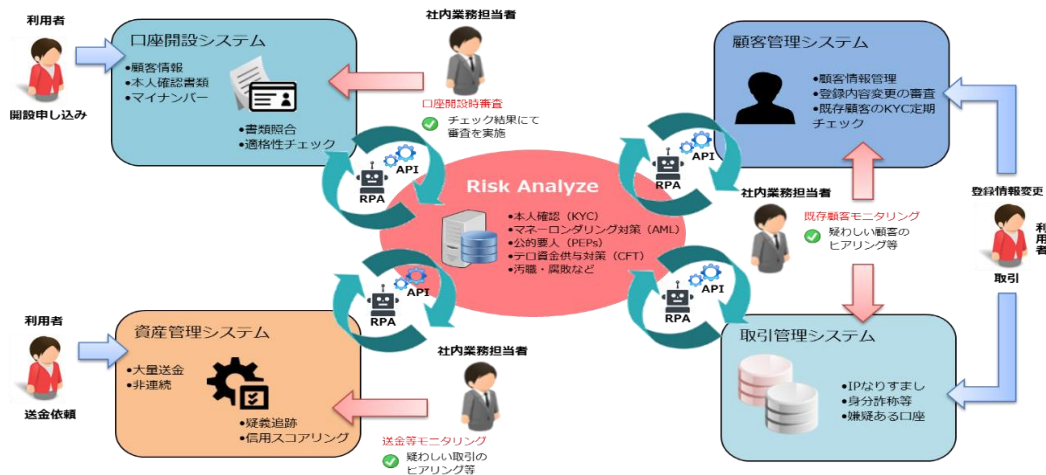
利用者

開設申し込み

口座開設システム

•顧客情報
•本人確認書類
•マイナンバー

•書類照合
•適格性チェック

社内業務担当者

口座開設時審査

チェック結果にて審査を実施

顧客管理システム

•顧客情報管理
•登録内容変更の審査
•既存顧客のKYC定期チェック

登録情報変更

利用者

取引

API
RPA

API
RPA

Risk Analyze

•本人確認（KYC）
•マネーロンダリング対策（AML）
•公的要人（PEPs）
•テロ資金供与対策（CFT）
•汚職・腐敗など

社内業務担当者

既存顧客モニタリング

疑わしい顧客のヒアリング等

API
RPA

API
RPA

利用者

送金依頼

資産管理システム

•大量送金
•非連続

•疑義追跡
•信用スコアリング

社内業務担当者

送金等モニタリング

疑わしい取引のヒアリング等

取引管理システム

•IPなりすまし
•身分詐称等
•嫌疑ある口座